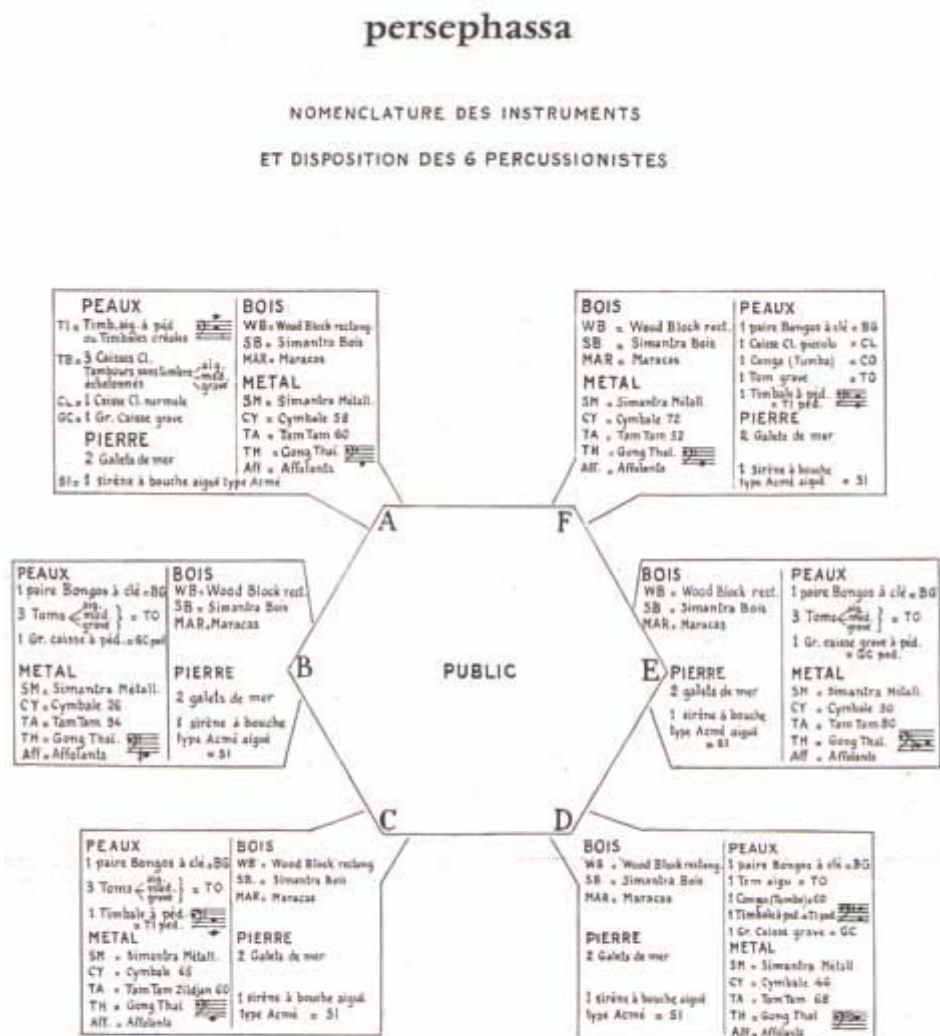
persephassa

NOMENCLATURE DES INSTRUMENTS

ET DISPOSITION DES 6 PERCUSSIONISTES

PEAUX
TI = Timb. aig. à péd ou Timbales créoles
TB = 3 Caisses Cl. Tambours sans timbre échelonnés aig. méd. grave
CL = 1 Caisse Cl. normale
GC = 1 Gr. Caisse grave
PIERRE
2 Galets de mer
SI = 1 sirène à bouche aiguë type Acmé

BOIS
WB = Wood Block rectang.
SB = Simantra Bois
MAR = Maracas
METAL
SM = Simantra Métall.
CY = Cymbale 58
TA = Tam Tam 60
TH = Gong Thaï.
Aff = Affolants

A

BOIS
WB = Wood Block rect.
SB = Simantra Bois
MAR = Maracas
METAL
SM = Simantra Métall.
CY = Cymbale 72
TA = Tam Tam 52
TH = Gong Thaï.
Aff. = Affolants

PEAUX
1 paire Bongos à clé = BG
1 Caisse Cl. piccolo = CL
1 Conga (Tumba) = CO
1 Tom grave = TO
1 Timbale à péd. = Ti péd.
PIERRE
2 Galets de mer
1 sirène à bouche type Acmé aiguë = SI

F

PEAUX
1 paire Bongos à clé = BG
3 Toms $\left\langle \begin{matrix} aig. \\ méd. \\ grave \end{matrix} \right\rbrace$ = TO
1 Gr. caisse à péd. = GC péd.
METAL
SM = Simantra Métall.
CY = Cymbale 26
TA = Tam Tam 54
TH = Gong Thaï.
Aff = Affolants

BOIS
WB = Wood Block rect.
SB = Simantra Bois
MAR = Maracas
PIERRE
2 galets de mer
1 sirène à bouche type Acmé aiguë = SI

B

PUBLIC

E

BOIS
WB = Wood Block rect.
SB = Simantra Bois
MAR = Maracas
PIERRE
2 galets de mer
1 sirène à bouche type Acmé aiguë = SI

PEAUX
1 paire Bongos à clé = BG
3 Toms $\left\langle \begin{matrix} aig. \\ méd. \\ grave \end{matrix} \right\rbrace$ = TO
1 Gr. caisse grave à péd. = GC péd.
METAL
SM = Simantra Métall.
CY = Cymbale 30
TA = Tam Tam 80
TH = Gong Thaï.
Aff = Affolants

C

PEAUX
1 paire Bongos à clé = BG
3 Toms $\left\langle \begin{matrix} aig. \\ méd. \\ grave \end{matrix} \right\rbrace$ = TO
1 Timbale à péd. = Ti péd.
METAL
SM = Simantra Métall.
CY = Cymbale 65
TA = Tam Tam Zildjan 60
TH = Gong Thaï
Aff. = Affolants

BOIS
WB = Wood Block rectang.
SB = Simantra Bois
MAR = Maracas
PIERRE
2 Galets de mer
1 sirène à bouche aiguë type Acmé = SI

D

BOIS
WB = Wood Block rectang.
SB = Simantra Bois
MAR = Maracas
PIERRE
2 Galets de mer
1 sirène à bouche aiguë type Acmé = SI

PEAUX
1 paire Bongos à clé = BG
1 Tom aigu = TO
1 Conga (Tumba) = CO
1 Timbale à péd. = Ti péd.
1 Gr. Caisse grave = GC
METAL
SM = Simantra Métall.
CY = Cymbale 46
TA = Tam Tam 68
TH = Gong Thaï
Aff. = Affolants